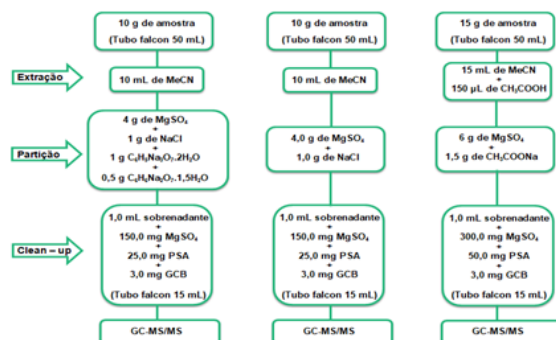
10 g de amostra
(Tubo falcon 50 mL)

10 g de amostra
(Tubo falcon 50 mL)

15 g de amostra
(Tubo falcon 50 mL)

Extração

10 mL de MeCN

10 mL de MeCN

15 mL de MeCN
+
150 µL de $CH_3COOH$

Partição

4 g de $MgSO_4$
+
1 g de NaCl
+
1 g $C_6H_5Na_3O_7.2H_2O$
+
0,5 g $C_6H_6Na_2O_7.1,5H_2O$

4,0 g de $MgSO_4$
+
1,0 g de NaCl

6 g de $MgSO_4$
+
1,5 g de $CH_3COONa$

Clean – up

1,0 mL sobrenadante
+
150,0 mg $MgSO_4$
+
25,0 mg PSA
+
3,0 mg GCB
(Tubo falcon 15 mL)

1,0 mL sobrenadante
+
150,0 mg $MgSO_4$
+
25,0 mg PSA
+
3,0 mg GCB
(Tubo falcon 15 mL)

1,0 mL sobrenadante
+
300,0 mg $MgSO_4$
+
50,0 mg PSA
+
3,0 mg GCB
(Tubo falcon 15 mL)

GC-MS/MS

GC-MS/MS

GC-MS/MS